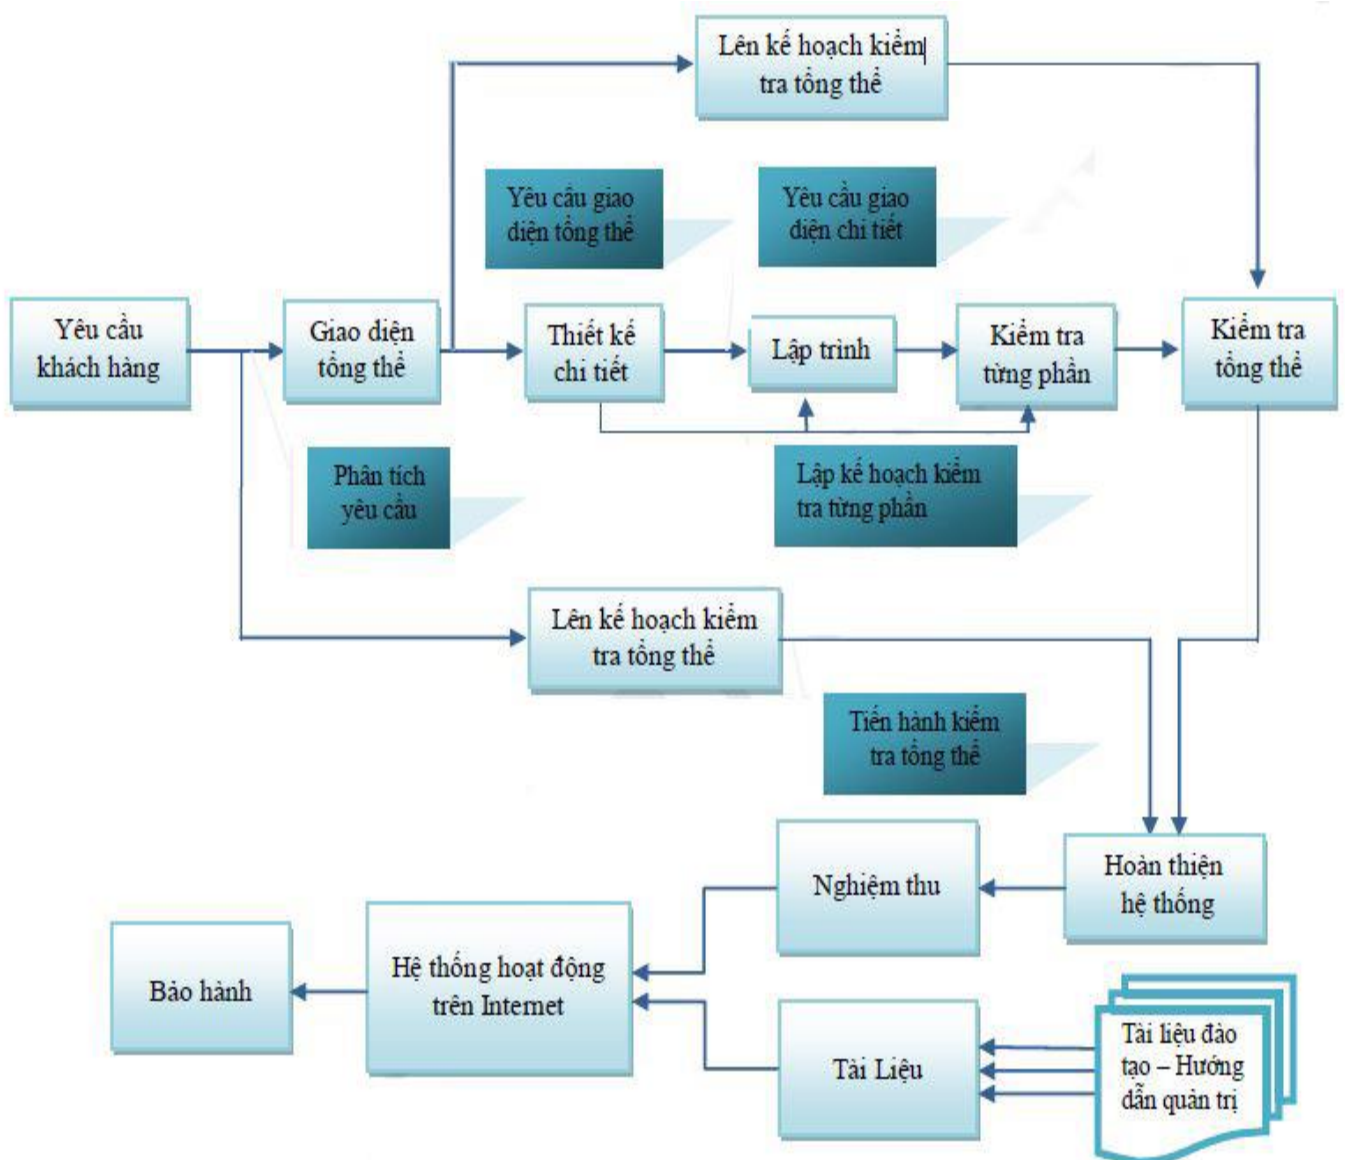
Lên kế hoạch kiểm tra tổng thể

Yêu cầu giao diện tổng thể

Yêu cầu giao diện chi tiết

Yêu cầu khách hàng

Giao diện tổng thể

Thiết kế chi tiết

Lập trình

Kiểm tra từng phần

Kiểm tra tổng thể

Phân tích yêu cầu

Lập kế hoạch kiểm tra từng phần

Lên kế hoạch kiểm tra tổng thể

Tiến hành kiểm tra tổng thể

Nghiệm thu

Hoàn thiện hệ thống

Bảo hành

Hệ thống hoạt động trên Internet

Tài Liệu

Tài liệu đào tạo – Hướng dẫn quản trị